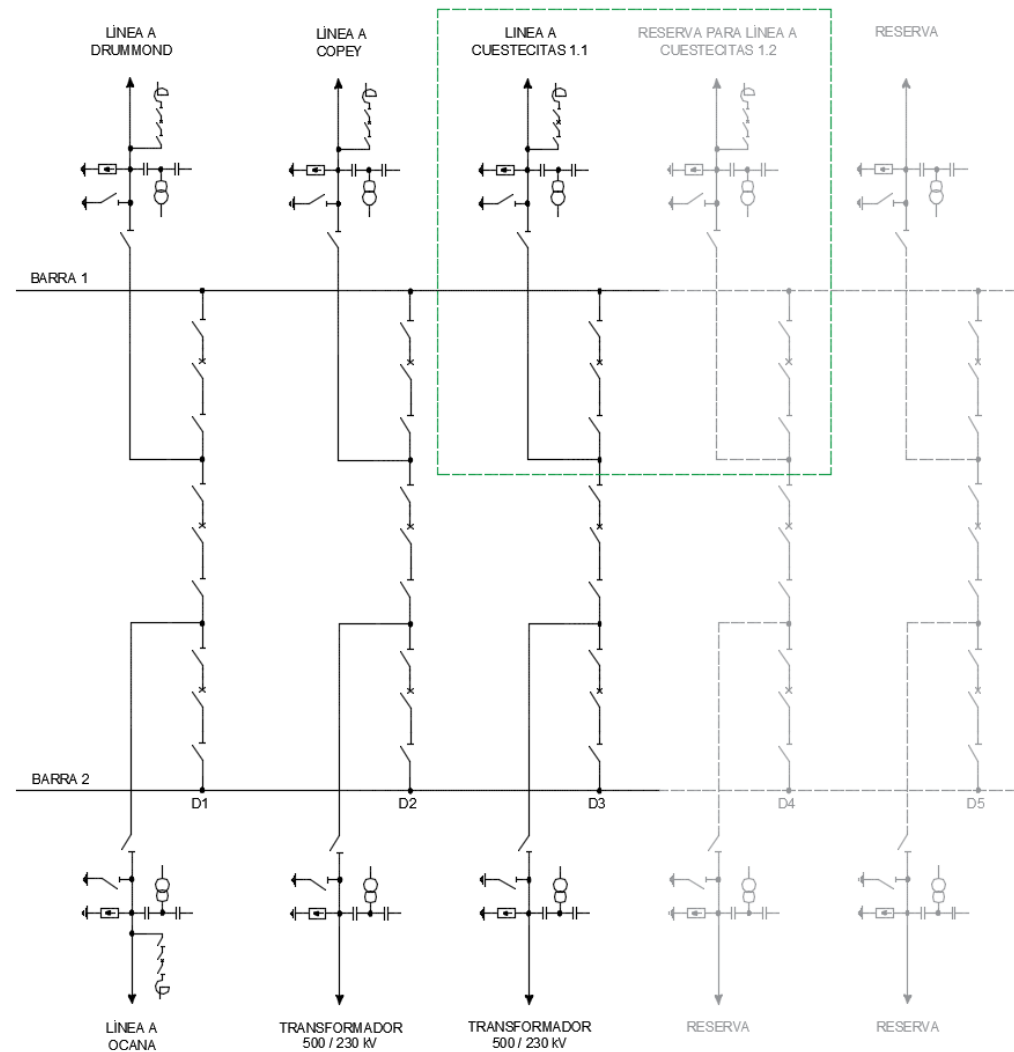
LÍNEA A DRUMMOND

LÍNEA A COPEY

LÍNEA A CUESTECITAS 1.1

RESERVA PARA LÍNEA A CUESTECITAS 1.2

RESERVA

BARRA 1

BARRA 2

D1

D2

D3

D4

D5

LÍNEA A OCANA

TRANSFORMADOR 500 / 230 kV

TRANSFORMADOR 500 / 230 kV

RESERVA

RESERVA